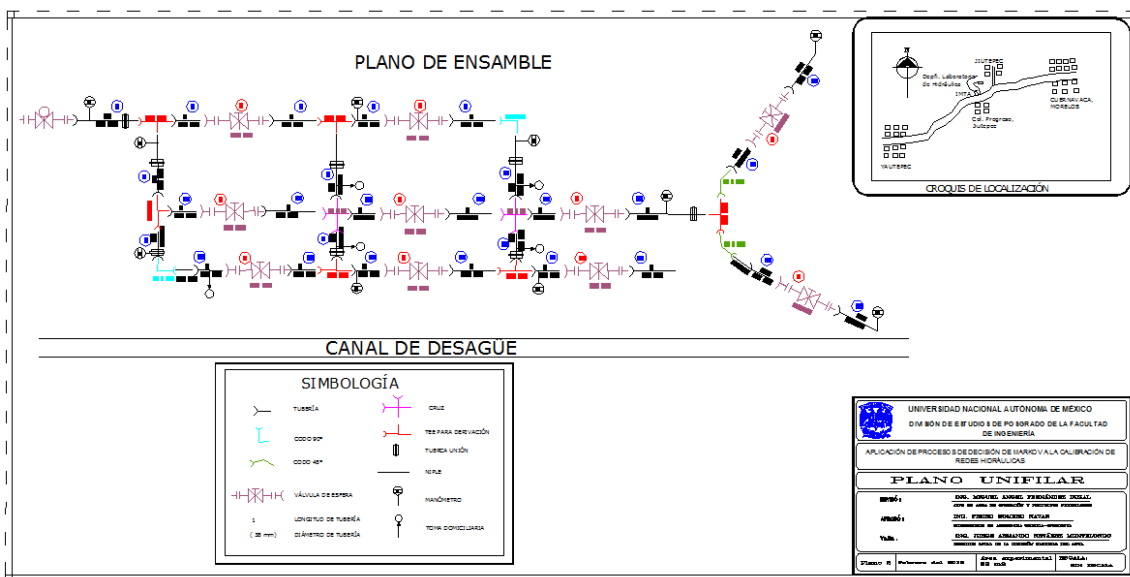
PLANO DE ENSAMBLE

CANAL DE DESAGÜE

CROQUIS DE LOCALIZACIÓN

JIUTEPEC
Depto. Laboratorio de Hidráulica
IMTA
CUERNAVACA, MORELOS
Col. Progreso, Jiutepec
YAUTEPEC

SIMBOLOGÍA

TUBERÍA
CODO 90°
CODO 45°
VÁLVULA DE ESFERA
LONGITUD DE TUBERÍA
( 38 mm) DIÁMETRO DE TUBERÍA
CRUZ
TEE PARA DERIVACIÓN
TUBERÍA UNIÓN
NIPLE
MANÓMETRO
TOMA DOMICILIARIA

UNIVERSIDAD NACIONAL AUTÓNOMA DE MÉXICO
DIVISIÓN DE ESTUDIOS DE POSGRADO DE LA FACULTAD DE INGENIERÍA

APLICACIÓN DE PROCESOS DE DECISIÓN DE MARKOV A LA CALIBRACIÓN DE REDES HIDRÁULICAS

PLANO UNIFILAR

REVISÓ: ING. MIGUEL ANGEL FERNÁNDEZ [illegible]
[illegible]
APROBÓ: ING. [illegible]
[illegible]
Vo.Bo.: ING. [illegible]
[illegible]
Plano 5 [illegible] Área experimental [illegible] ESCALA: SIN ESCALA